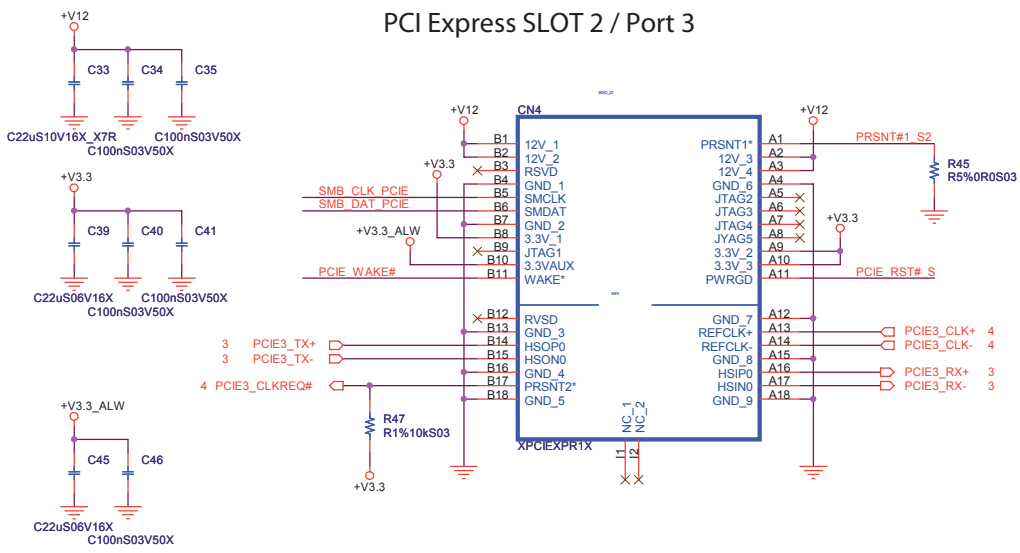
PCI Express SLOT 2 / Port 3

+V12
C33
C34
C35
C22uS10V16X_X7R
C100nS03V50X
C100nS03V50X

+V3.3
C39
C40
C41
C22uS06V16X
C100nS03V50X
C100nS03V50X

+V3.3_ALW
C45
C46
C22uS06V16X
C100nS03V50X

CN4
+V12
+V3.3
SMB_CLK_PCIE
SMB_DAT_PCIE
+V3.3_ALW
PCIE_WAKE#
3 PCIE3_TX+
3 PCIE3_TX-
4 PCIE3_CLKREQ#
R47
R1%10kS03
+V3.3

| | | | |
|---|---|---|---|
| B1 | 12V_1 | PRSNT1* | A1 |
| B2 | 12V_2 | 12V_3 | A2 |
| B3 | RSVD | 12V_4 | A3 |
| B4 | GND_1 | GND_6 | A4 |
| B5 | SMCLK | JTAG2 | A5 |
| B6 | SMDAT | JTAG3 | A6 |
| B7 | GND_2 | JTAG4 | A7 |
| B8 | 3.3V_1 | JYAG5 | A8 |
| B9 | JTAG1 | 3.3V_2 | A9 |
| B10 | 3.3VAUX | 3.3V_3 | A10 |
| B11 | WAKE* | PWRGD | A11 |
| B12 | RVSD | GND_7 | A12 |
| B13 | GND_3 | REFCLK+ | A13 |
| B14 | HSOP0 | REFCLK- | A14 |
| B15 | HSON0 | GND_8 | A15 |
| B16 | GND_4 | HSIP0 | A16 |
| B17 | PRSNT2* | HSIN0 | A17 |
| B18 | GND_5 | GND_9 | A18 |

NC_1
NC_2
11
12
XPCIEXPR1X

+V12
PRSNT#1_S2
R45
R5%0R0S03
+V3.3
PCIE_RST#_S
PCIE3_CLK+ 4
PCIE3_CLK- 4
PCIE3_RX+ 3
PCIE3_RX- 3